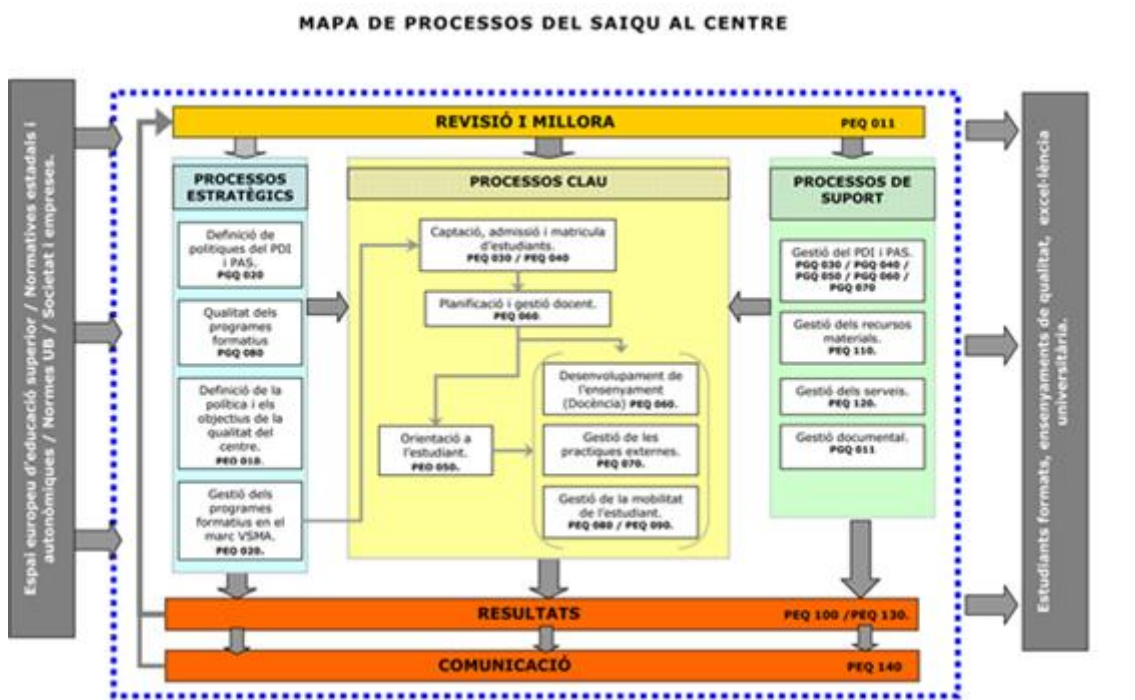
MAPA DE PROCESSOS DEL SAIQU AL CENTRE

Espai europeu d'educació superior / Normatives estadals i autonòmiques / Normes UB / Societat i empreses.

REVISIÓ I MILLORA PEQ 011

PROCESSOS ESTRATÈGICS

Definició de polítiques del PDI i PAS. PGQ 020

Qualitat dels programes formatius PGQ 080

Definició de la política i els objectius de la qualitat del centre. PEQ 010.

Gestió dels programes formatius en el marc VSMA. PEQ 020.

PROCESSOS CLAU

Captació, admissió i matrícula d'estudiants. PEQ 030 / PEQ 040

Planificació i gestió docent. PEQ 060.

Desenvolupament de l'ensenyament (Docència) PEQ 060.

Orientació a l'estudiant. PEQ 050.

Gestió de les practiques externes. PEQ 070.

Gestió de la mobilitat de l'estudiant. PEQ 080 / PEQ 090.

PROCESSOS DE SUPORT

Gestió del PDI i PAS. PGQ 030 / PGQ 040 / PGQ 050 / PGQ 060 / PGQ 070

Gestió dels recursos materials. PEQ 110.

Gestió dels serveis. PEQ 120.

Gestió documental. PGQ 011

RESULTATS PEQ 100 /PEQ 130.

COMUNICACIÓ PEQ 140

Estudiants formats, ensenyaments de qualitat, excel·lència universitària.